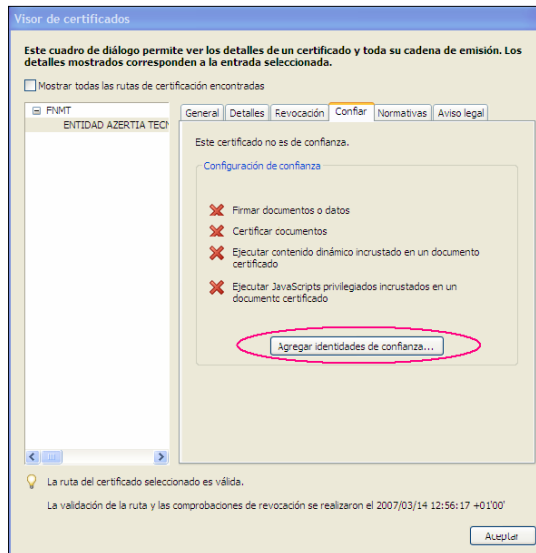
Visor de certificados

Este cuadro de diálogo permite ver los detalles de un certificado y toda su cadena de emisión. Los detalles mostrados corresponden a la entrada seleccionada.

Mostrar todas las rutas de certificación encontradas

FNMT
ENTIDAD AZERTIA TECN

General | Detalles | Revocación | Confiar | Normativas | Aviso legal

Este certificado no es de confianza.

Configuración de confianza

Firmar documentos o datos

Certificar documentos

Ejecutar contenido dinámico incrustado en un documento certificado

Ejecutar JavaScripts privilegiados incrustados en un documento certificado

Agregar identidades de confianza...

La ruta del certificado seleccionado es válida.

La validación de la ruta y las comprobaciones de revocación se realizaron el 2007/03/14 12:56:17 +01'00'

Aceptar